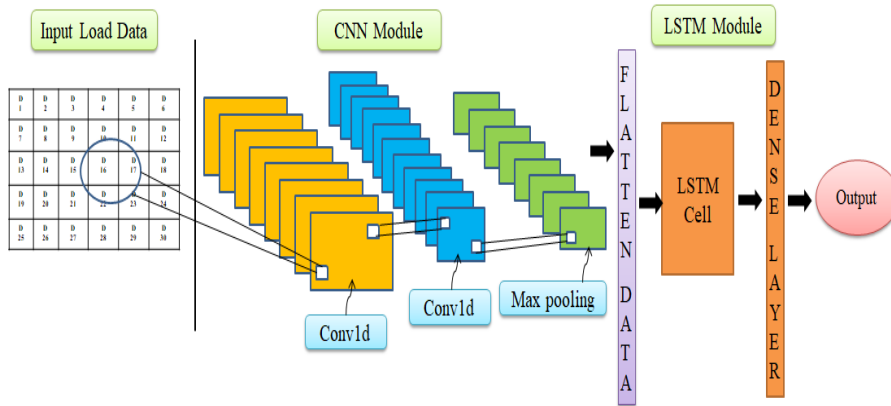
Input Load Data

CNN Module

LSTM Module

| D 1 | D 2 | D 3 | D 4 | D 5 | D 6 |
|---|---|---|---|---|---|
| D 7 | D 8 | D 9 | D 10 | D 11 | D 12 |
| D 13 | D 14 | D 15 | D 16 | D 17 | D 18 |
| D 19 | D 20 | D 21 | D 22 | D 23 | D 24 |
| D 25 | D 26 | D 27 | D 28 | D 29 | D 30 |

Conv1d

Conv1d

Max pooling

FLATTEN DATA

LSTM Cell

DENSE LAYER

Output